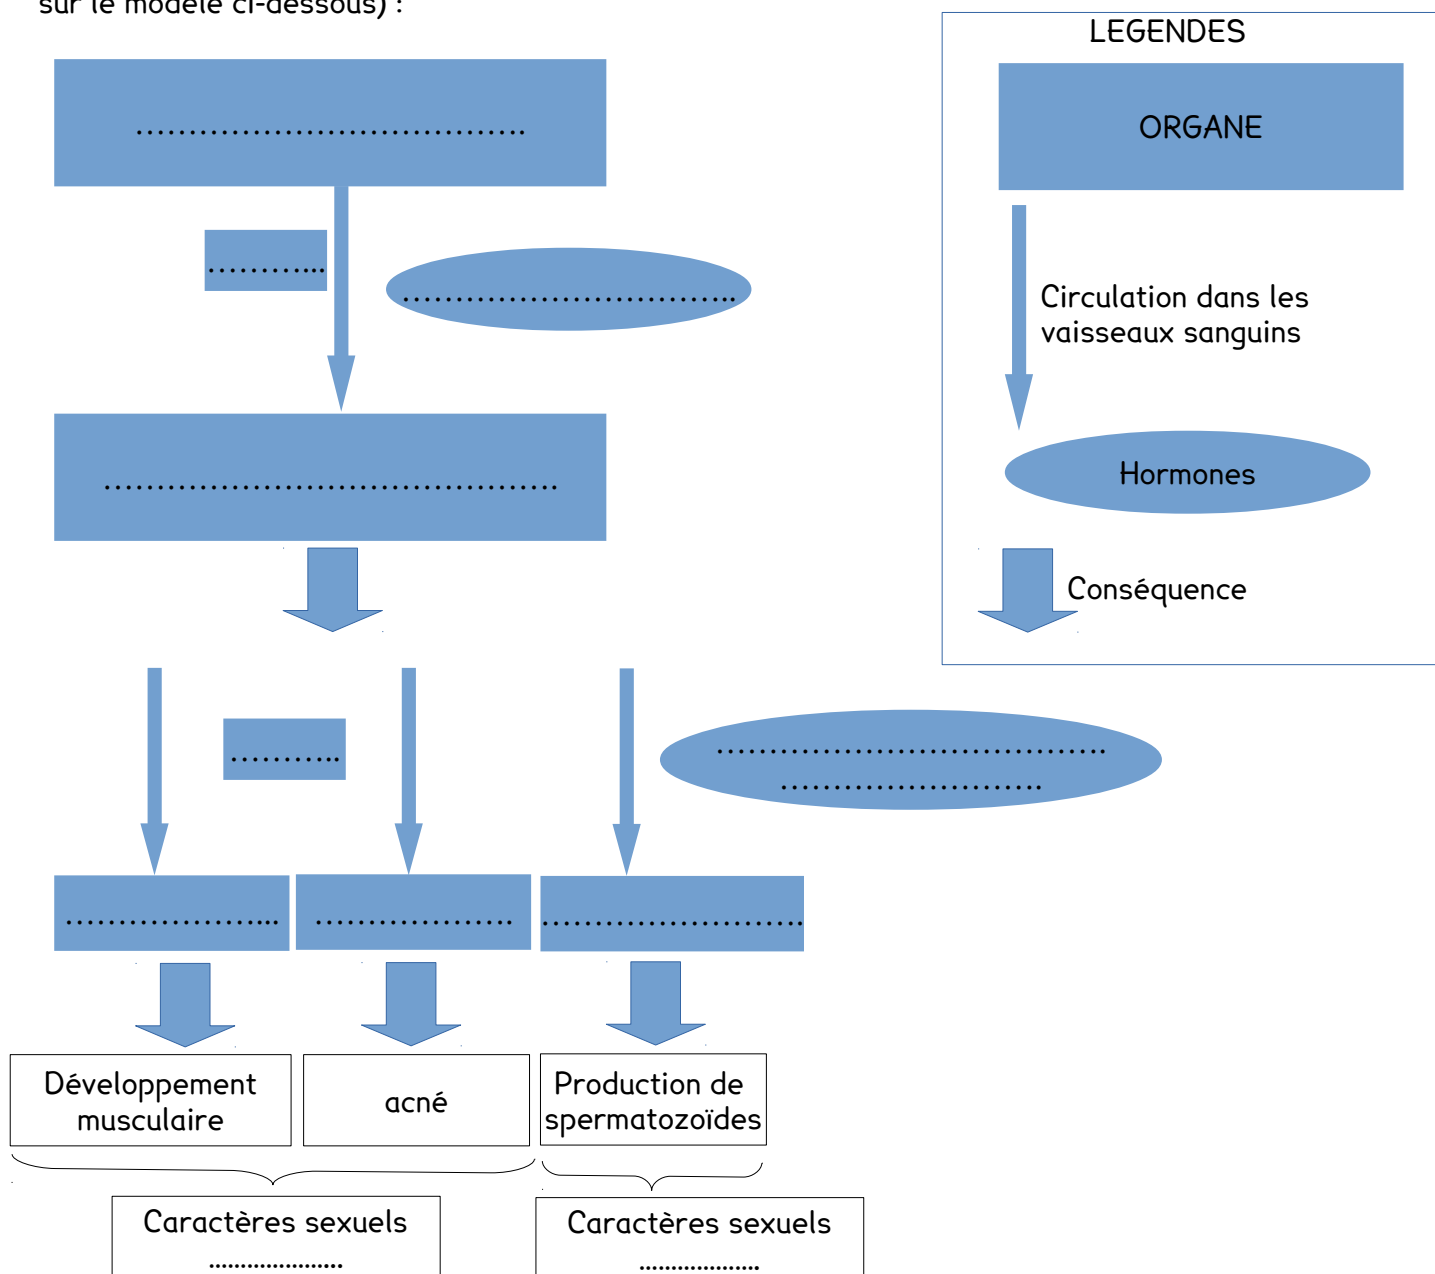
sur le modèle ci-dessous) :

LEGENDES

ORGANE

Circulation dans les vaisseaux sanguins

Hormones

Conséquence

...................................

..........

.............................

.........................................

..........

...................................
.......................

....................

...................

.........................

Développement musculaire

acné

Production de spermatozoïdes

Caractères sexuels
....................

Caractères sexuels
..................